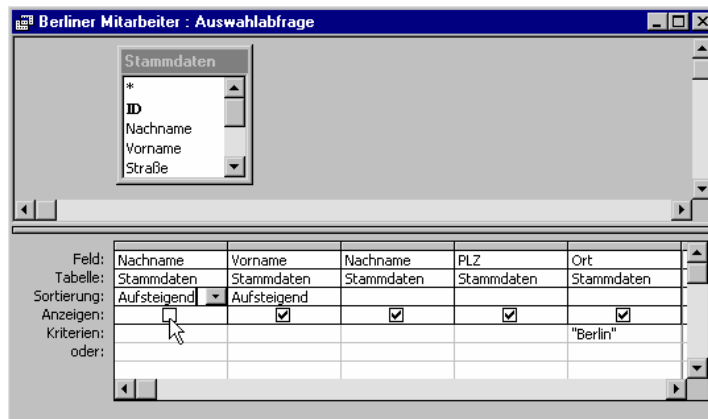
Berliner Mitarbeiter : Auswahlabfrage

Stammdaten
*
ID
Nachname
Vorname
Straße

| | | | | | |
|---|---|---|---|---|---|
| Feld: | Nachname | Vorname | Nachname | PLZ | Ort |
| Tabelle: | Stammdaten | Stammdaten | Stammdaten | Stammdaten | Stammdaten |
| Sortierung: | Aufsteigend | Aufsteigend | | | |
| Anzeigen: | ☐ | ☑ | ☑ | ☑ | ☑ |
| Kriterien: | | | | | "Berlin" |
| oder: | | | | | |